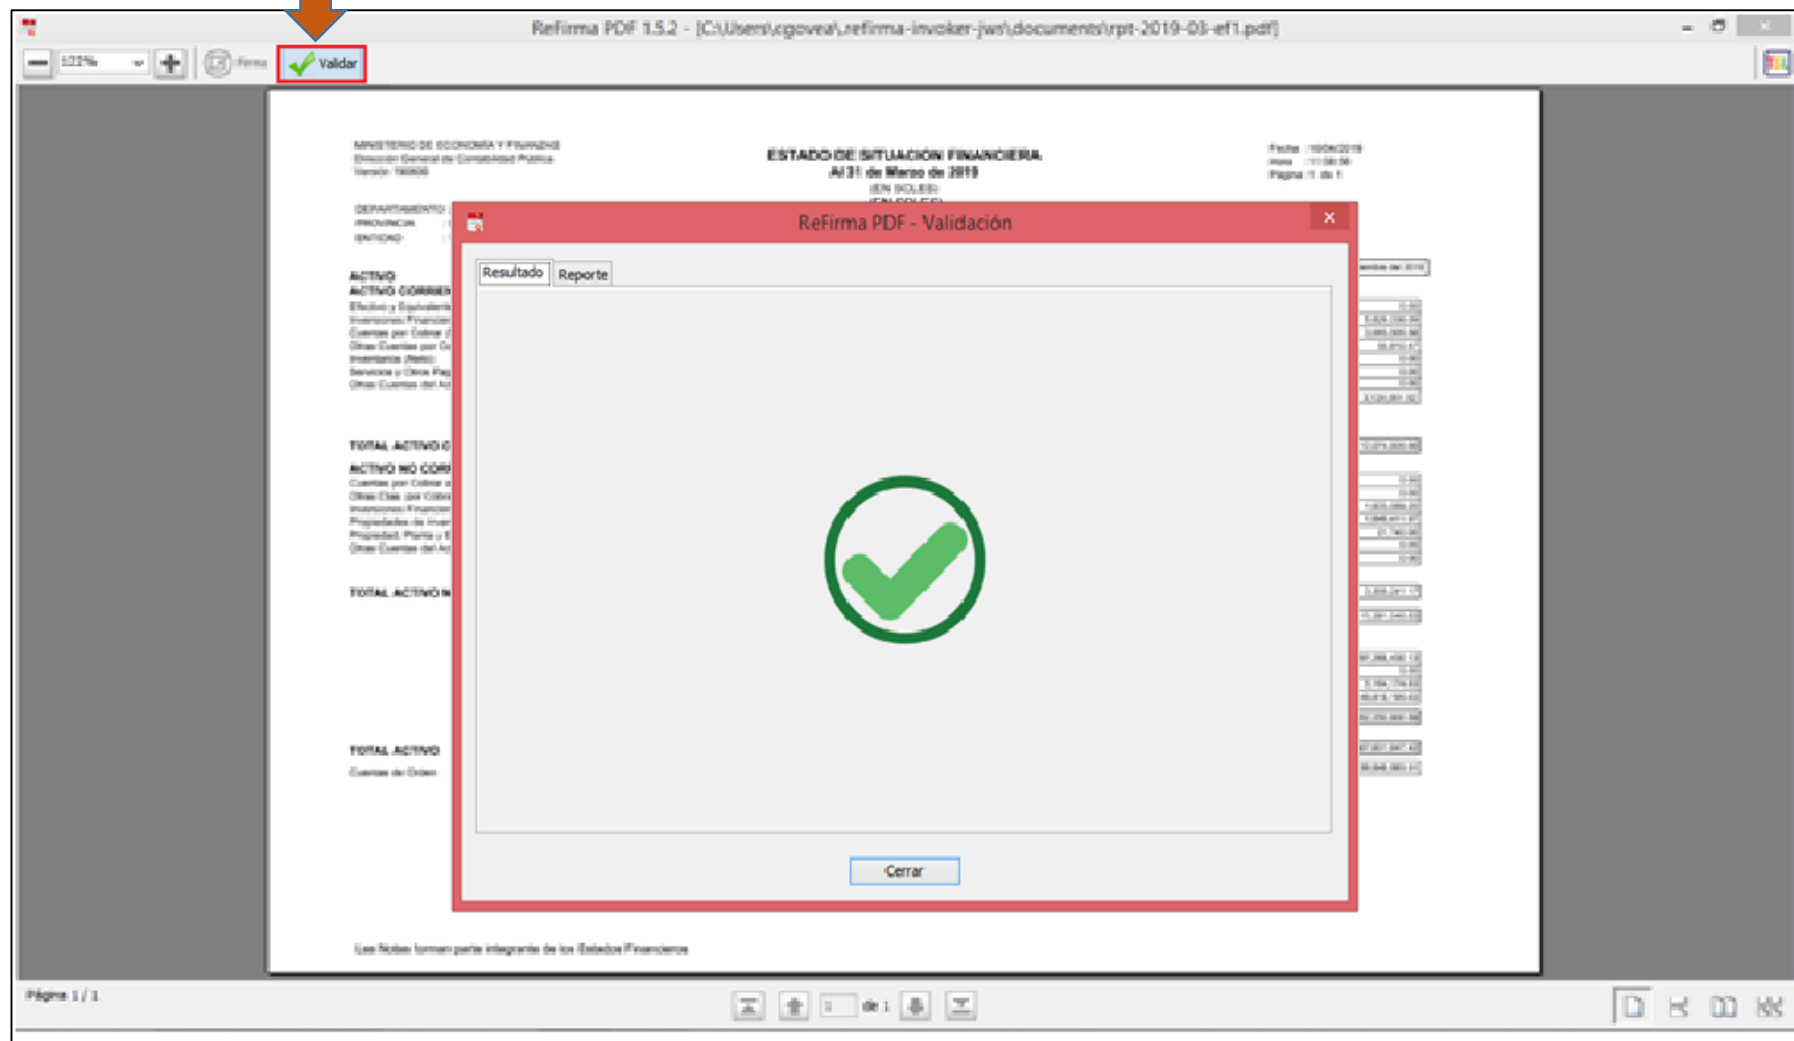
ReFirma PDF 1.5.2 - [C:\Users\cgovea\.refirma-invoker-jws\documents\rpt-2019-03-ef1.pdf]

122% Firma Validar

MINISTERIO DE ECONOMIA Y FINANZAS
Dirección General de Contabilidad Pública
Versión: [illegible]

ESTADO DE SITUACION FINANCIERA
Al 31 de Marzo de 2019
(EN SOLES)

Fecha : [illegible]
Hora : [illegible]
Página : 1 de 1

DEPARTAMENTO :
PROVINCIA :
ENTIDAD :

ACTIVO
ACTIVO CORRIEN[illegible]
Efectivo y Equivalente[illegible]
Inversiones Financier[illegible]
Cuentas por Cobrar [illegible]
Otras Cuentas por Co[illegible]
Inventarios (Neto)
Servicios y Otros Pag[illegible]
Otras Cuentas del Ac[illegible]

TOTAL ACTIVO C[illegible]

ACTIVO NO COR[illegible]
Cuentas por Cobrar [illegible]
Otras Ctas. por Cobr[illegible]
Inversiones Financier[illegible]
Propiedades de Inver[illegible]
Propiedad, Planta y E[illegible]
Otras Cuentas del Ac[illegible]

TOTAL ACTIVO N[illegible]

TOTAL ACTIVO
Cuentas de Orden

Las Notas forman parte integrante de los Estados Financieros

ReFirma PDF - Validación
Resultado
Reporte
Cerrar

Página: 1 / 1
de 1